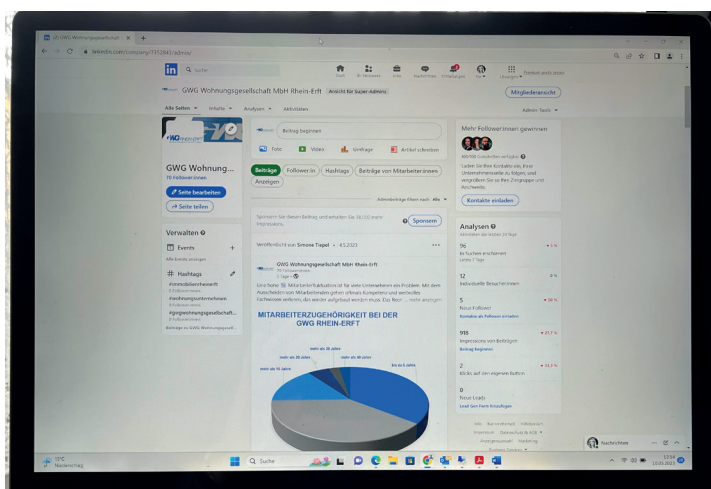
(8) GWG Wohnungsgesellschaft

linkedin.com/company/7372843/admin/

in Suche

Start Mein Netzwerk Jobs Nachrichten Mitteilungen Sie Für Unternehmen Premium gratis testen

GWG Wohnungsgesellschaft MbH Rhein-Erft Ansicht für Super-Admins

Mitgliederansicht

Alle Seiten Inhalte Analysen Aktivitäten Admin-Tools

GWG Wohnung...
70 Follower:innen

Seite bearbeiten

Seite teilen

Verwalten

Events

Hashtags

#immobilienteilwert
#wohnungsunternehmen
#gwgwohnungsgesellschaft...

Beiträge von GWG Wohnungsgesell...

Beitrag beginnen

Foto Video Umfrage Artikel schreiben

Beiträge Follower:in Hashtags Beiträge von Mitarbeiter:innen Anzeigen

Sponsern Sie diesen Beitrag und erhalten Sie 36.000 mehr Impressionen.

Sponsern

Veröffentlicht von Simone Tiegel • 8.5.2023

GWG Wohnungsgesellschaft MbH Rhein-Erft
70 Follower:innen

Eine hohe Mitarbeiterfluktuation ist für viele Unternehmen ein Problem. Mit dem Ausscheiden von Mitarbeitenden gehen oftmals Kompetenz und wertvolles Fachwissen verloren, das wieder aufgebaut werden muss. Ein Recr ... mehr anzeigen

MITARBEITERZUGEHÖRIGKEIT BEI DER GWG RHEIN-ERFT

mehr als 30 Jahre
mehr als 20 Jahre
mehr als 10 Jahre
mehr als 15 Jahre
bis zu 5 Jahre

Mehr Follower:innen gewinnen

Laden Sie Ihre Kontakte ein, Ihrer Unternehmensseite zu folgen, und vergrößern Sie so Ihre Zielgruppe und Reichweite.

Kontakte einladen

Analysen

96
Suchen erscheinen

12
Individuelle Besucher:innen

5
Neue Follower

918
Impressionen von Beiträgen

2
Klicks auf den eigenen Button

0
Neue Leads

Nachrichten

19°C
Niederschlag

Suche

12:54
10.05.2023